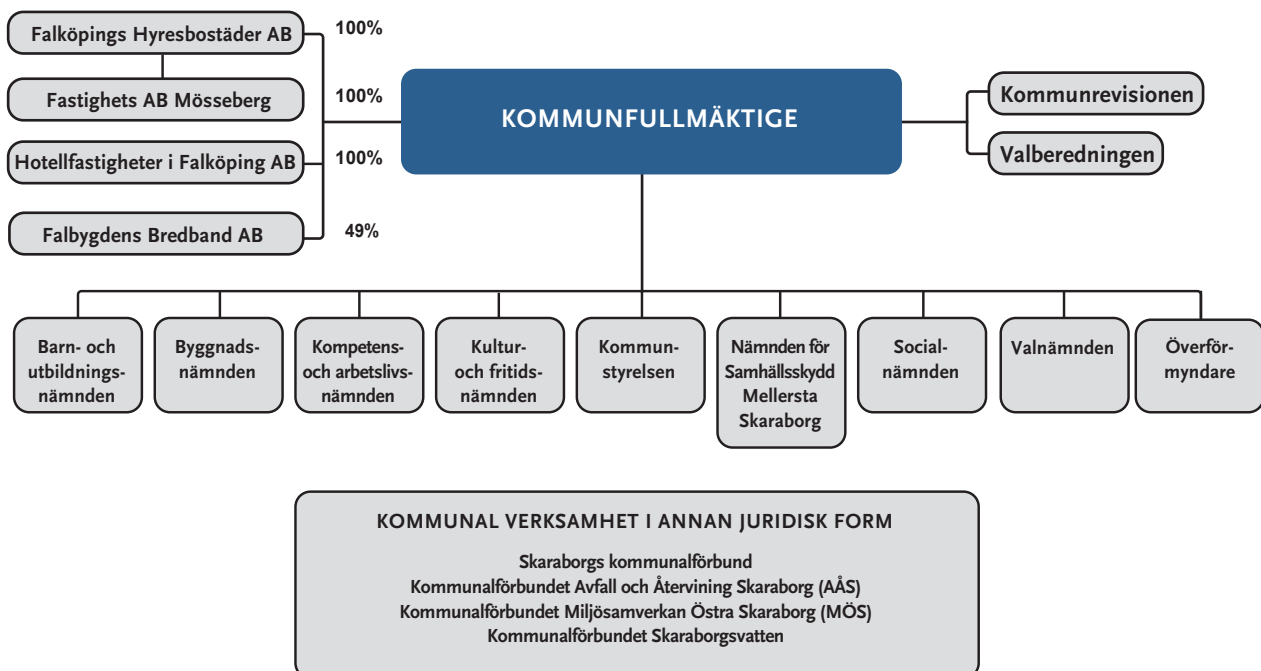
Falköpings Hyresbostäder AB

100%

Fastighets AB Mösseberg

100%

Hotellfastigheter i Falköping AB

100%

Falbygdens Bredband AB

49%

KOMMUNFULLMÄKTIGE

Kommunrevisionen

Valberedningen

Barn- och utbildningsnämnden

Byggnadsnämnden

Kompetens- och arbetslivsnämnden

Kultur- och fritidsnämnden

Kommunstyrelsen

Nämnden för Samhällsskydd Mellersta Skaraborg

Socialnämnden

Valnämnden

Överförmyndare

KOMMUNAL VERKSAMHET I ANNAN JURIDISK FORM

Skaraborgs kommunalförbund
Kommunalförbundet Avfall och Återvining Skaraborg (AÅS)
Kommunalförbundet Miljösamverkan Östra Skaraborg (MÖS)
Kommunalförbundet Skaraborgsvatten